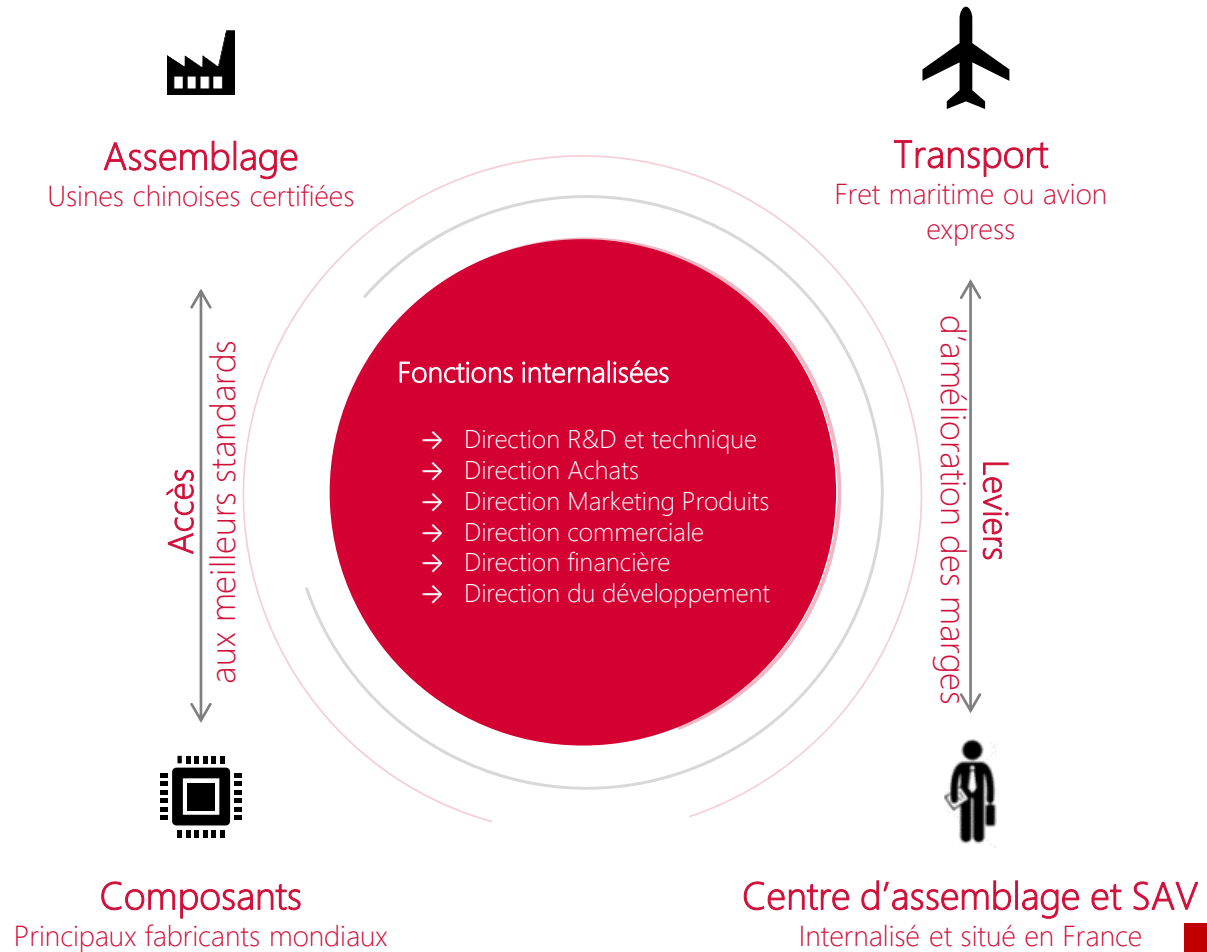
Assemblage
Usines chinoises certifiées

Transport
Fret maritime ou avion express

Accès
aux meilleurs standards

Fonctions internalisées

→ Direction R&D et technique
→ Direction Achats
→ Direction Marketing Produits
→ Direction commerciale
→ Direction financière
→ Direction du développement

Leviers
d'amélioration des marges

Composants
Principaux fabricants mondiaux

Centre d'assemblage et SAV
Internalisé et situé en France